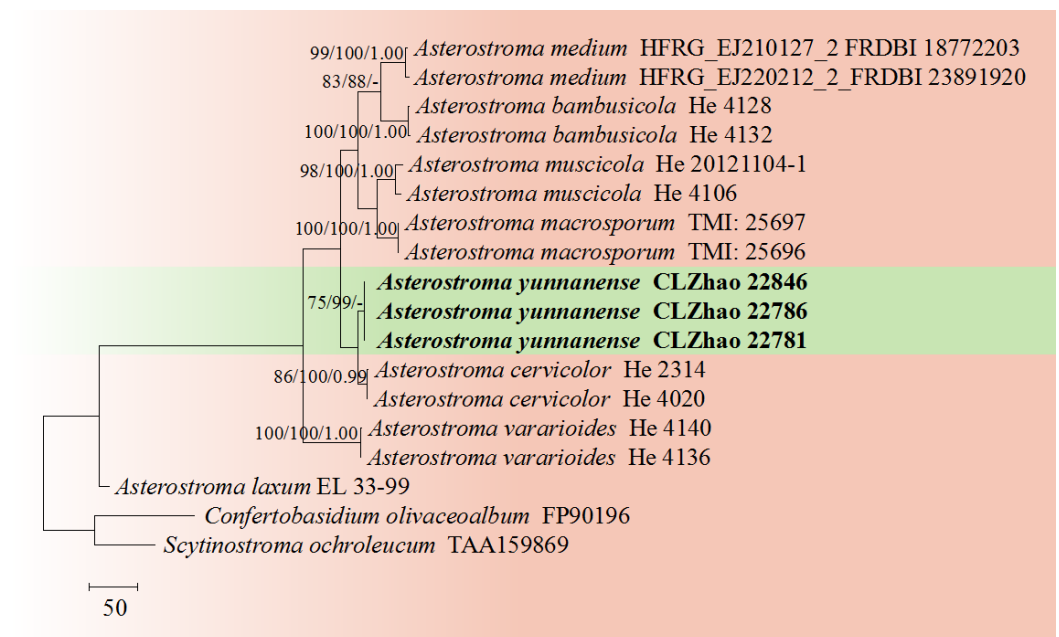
99/100/1.00 Asterostroma medium HFRG_EJ210127_2 FRDBI 18772203
83/88/- Asterostroma medium HFRG_EJ220212_2 FRDBI 23891920
Asterostroma bambusicola He 4128
100/100/1.00 Asterostroma bambusicola He 4132
98/100/1.00 Asterostroma muscicola He 20121104-1
Asterostroma muscicola He 4106
100/100/1.00 Asterostroma macrosporum TMI: 25697
Asterostroma macrosporum TMI: 25696
**Asterostroma yunnanense CLZhao 22846**
75/99/- **Asterostroma yunnanense CLZhao 22786**
**Asterostroma yunnanense CLZhao 22781**
86/100/0.99 Asterostroma cervicolor He 2314
Asterostroma cervicolor He 4020
100/100/1.00 Asterostroma vararioides He 4140
Asterostroma vararioides He 4136
Asterostroma laxum EL 33-99
Confertobasidium olivaceoalbum FP90196
Scytinostroma ochroleucum TAA159869
50